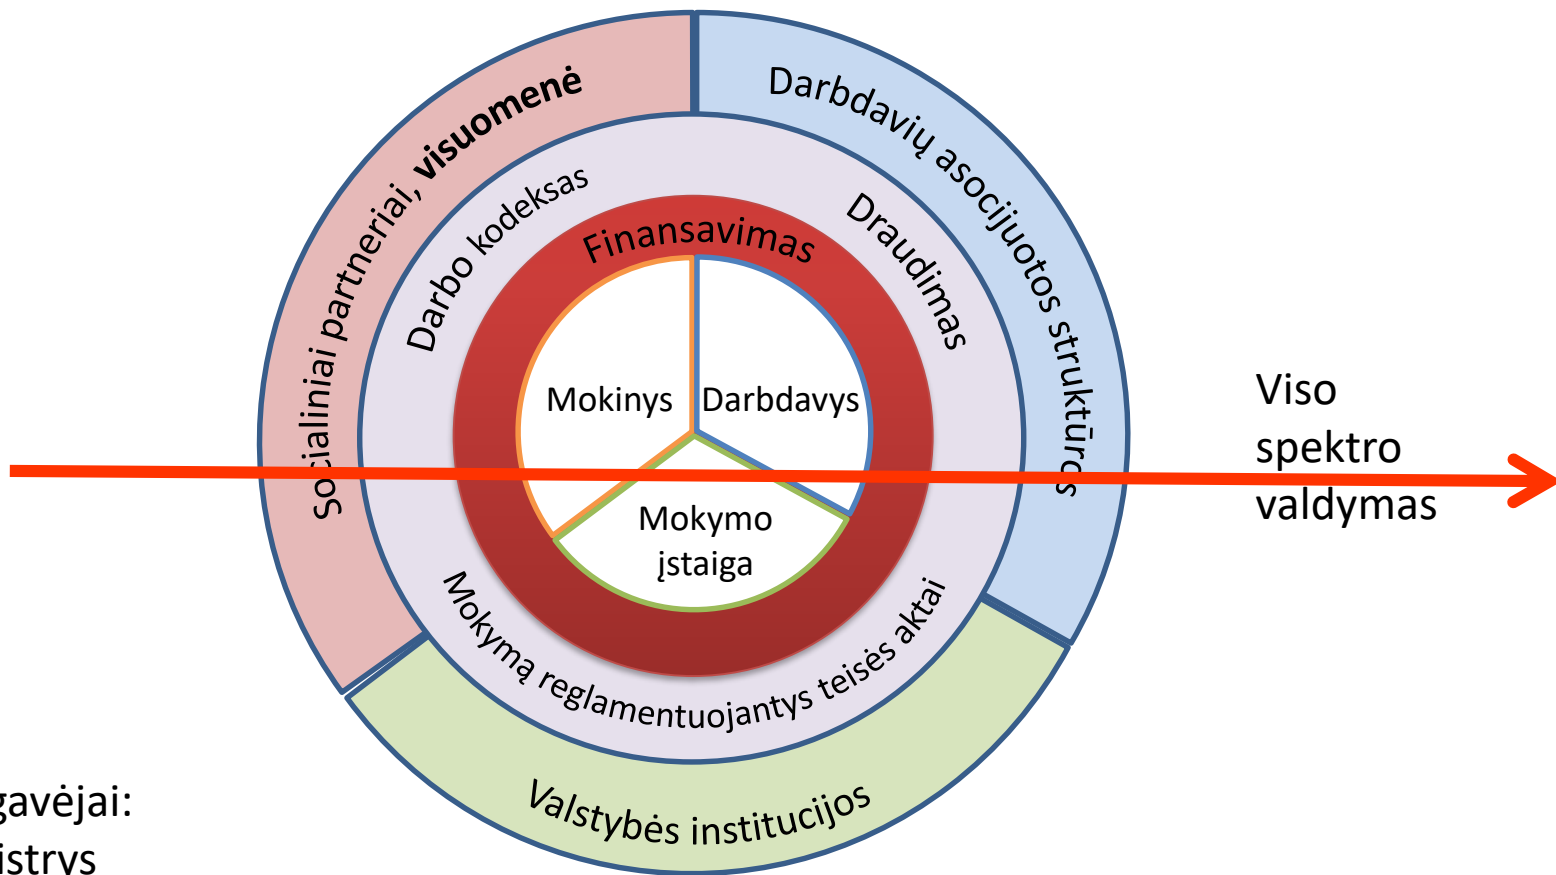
Socialiniai partneriai, **visuomenė**

Darbdavių asocijuotos struktūros

Darbo kodeksas

Draudimas

Finansavimas

Mokinys

Darbdavys

Mokymo įstaiga

Mokymą reglamentuojantys teisės aktai

Valstybės institucijos

Viso spektro valdymas

gavėjai:

istrys